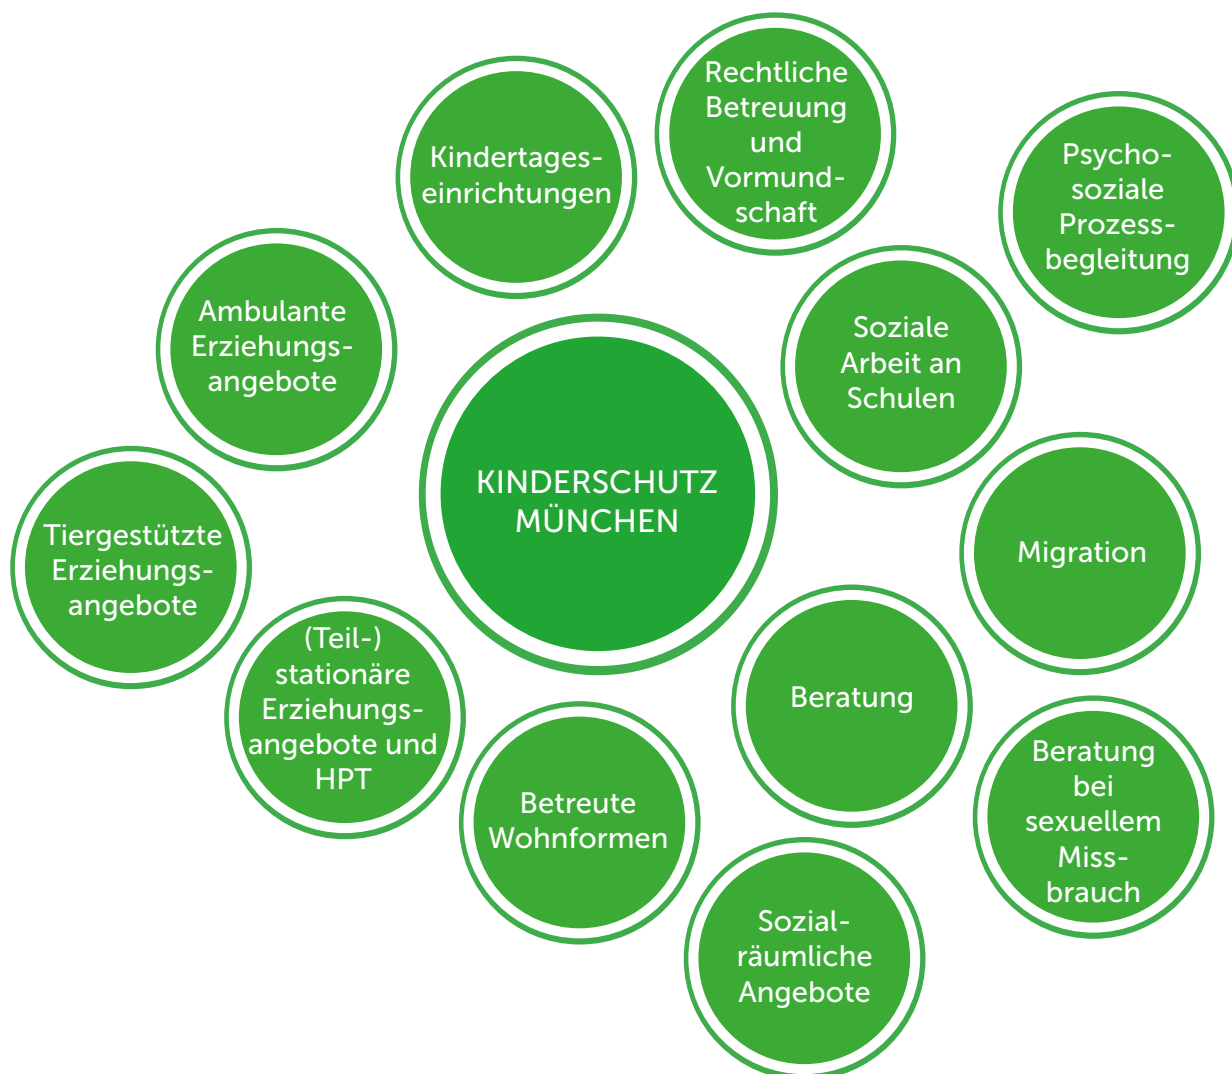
KINDERSCHUTZ MÜNCHEN

Kindertageseinrichtungen

Rechtliche Betreuung und Vormundschaft

Psychosoziale Prozessbegleitung

Ambulante Erziehungsangebote

Soziale Arbeit an Schulen

Tiergestützte Erziehungsangebote

Migration

(Teil-) stationäre Erziehungsangebote und HPT

Beratung

Betreute Wohnformen

Beratung bei sexuellem Missbrauch

Sozialräumliche Angebote